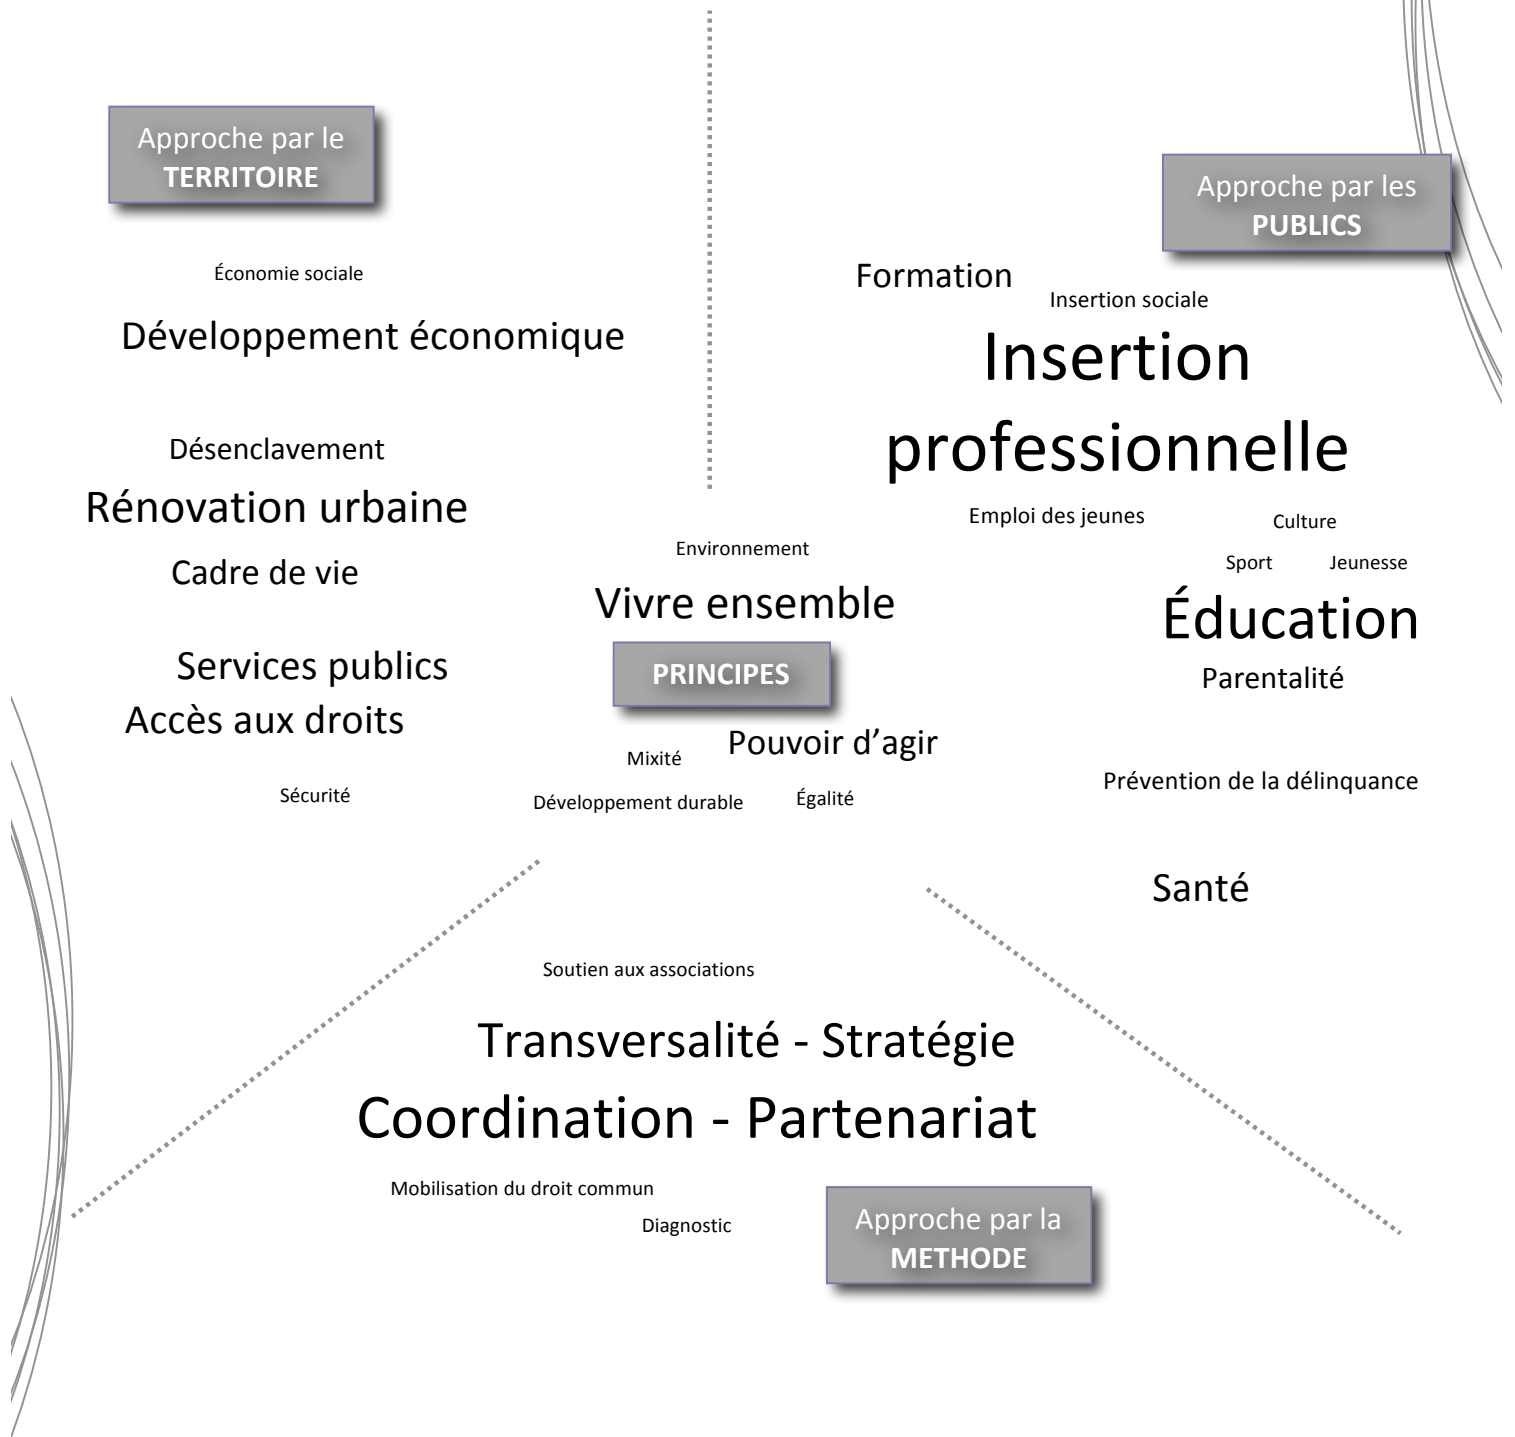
Approche par le **TERRITOIRE**

Économie sociale

Développement économique

Désenclavement

Rénovation urbaine

Cadre de vie

Services publics

Accès aux droits

Sécurité

Approche par les **PUBLICS**

Formation

Insertion sociale

Insertion professionnelle

Emploi des jeunes

Culture

Sport

Jeunesse

Éducation

Parentalité

Prévention de la délinquance

Santé

Environnement

Vivre ensemble

**PRINCIPES**

Mixité

Pouvoir d'agir

Développement durable

Égalité

Soutien aux associations

Transversalité - Stratégie

Coordination - Partenariat

Mobilisation du droit commun

Diagnostic

Approche par la **METHODE**